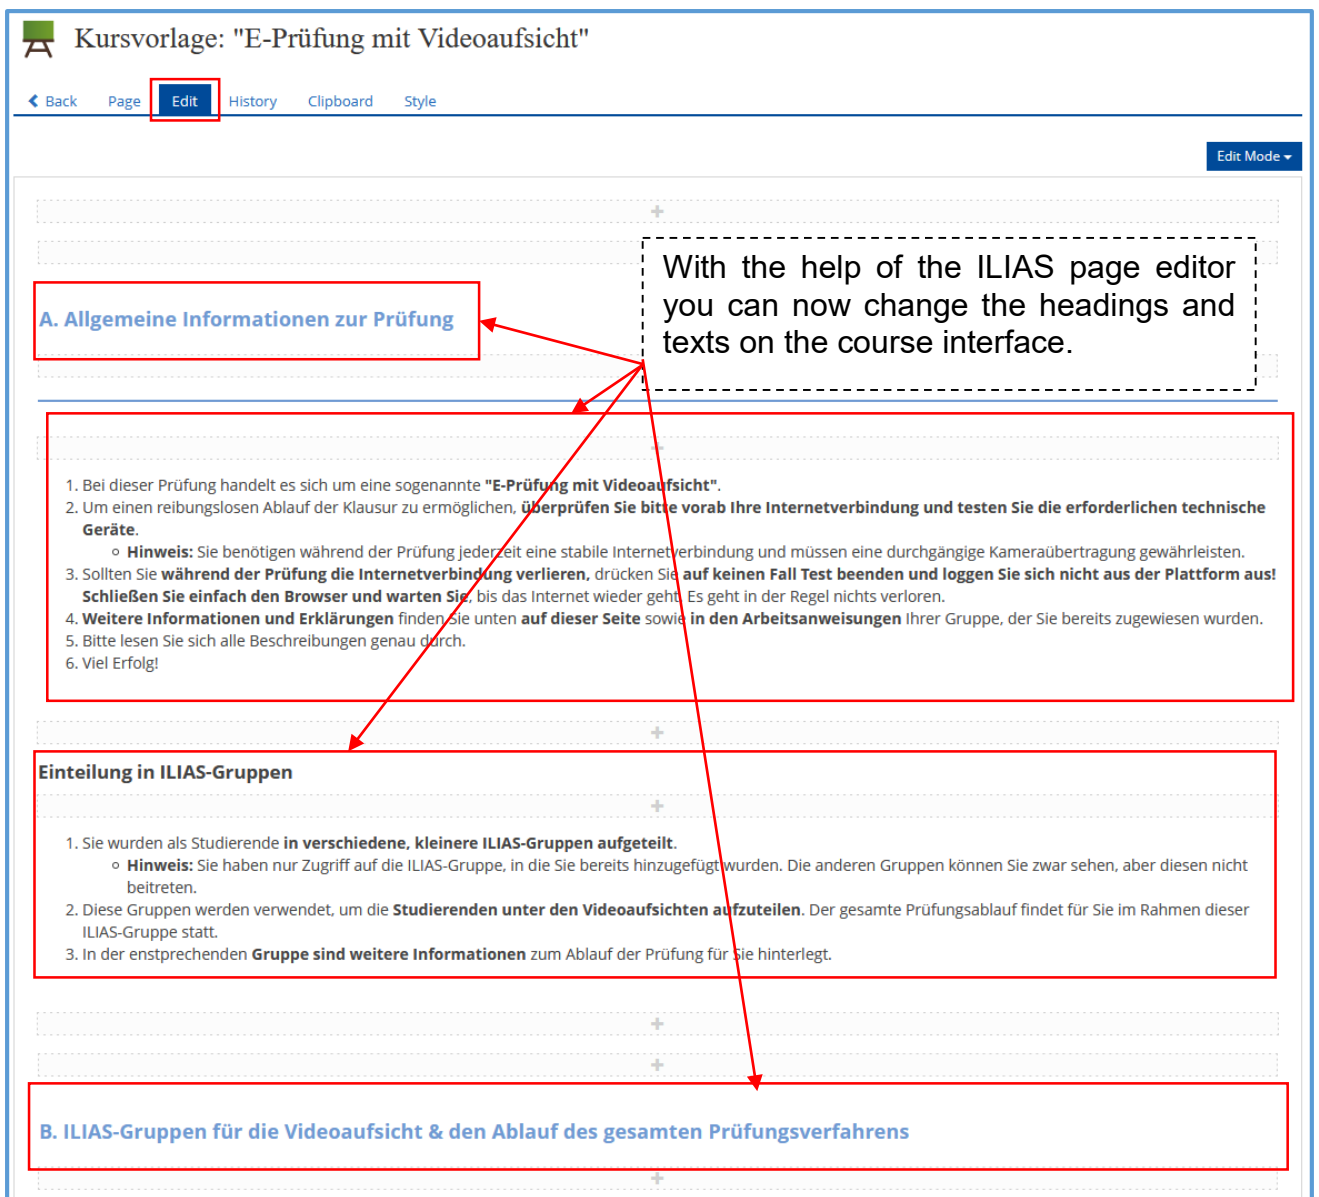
Kursvorlage: "E-Prüfung mit Videoaufsicht"

Back Page Edit History Clipboard Style

Edit Mode

With the help of the ILIAS page editor you can now change the headings and texts on the course interface.

A. Allgemeine Informationen zur Prüfung

1. Bei dieser Prüfung handelt es sich um eine sogenannte **"E-Prüfung mit Videoaufsicht"**.
2. Um einen reibungslosen Ablauf der Klausur zu ermöglichen, **überprüfen Sie bitte vorab Ihre Internetverbindung und testen Sie die erforderlichen technische Geräte**.
   - **Hinweis:** Sie benötigen während der Prüfung jederzeit eine stabile Internetverbindung und müssen eine durchgängige Kameraübertragung gewährleisten.
3. Sollten Sie **während der Prüfung die Internetverbindung verlieren,** drücken Sie **auf keinen Fall Test beenden und loggen Sie sich nicht aus der Plattform aus! Schließen Sie einfach den Browser und warten Sie**, bis das Internet wieder geht. Es geht in der Regel nichts verloren.
4. **Weitere Informationen und Erklärungen** finden Sie unten **auf dieser Seite** sowie **in den Arbeitsanweisungen** Ihrer Gruppe, der Sie bereits zugewiesen wurden.
5. Bitte lesen Sie sich alle Beschreibungen genau durch.
6. Viel Erfolg!

Einteilung in ILIAS-Gruppen

1. Sie wurden als Studierende **in verschiedene, kleinere ILIAS-Gruppen aufgeteilt**.
   - **Hinweis:** Sie haben nur Zugriff auf die ILIAS-Gruppe, in die Sie bereits hinzugefügt wurden. Die anderen Gruppen können Sie zwar sehen, aber diesen nicht beitreten.
2. Diese Gruppen werden verwendet, um die **Studierenden unter den Videoaufsichten aufzuteilen**. Der gesamte Prüfungsablauf findet für Sie im Rahmen dieser ILIAS-Gruppe statt.
3. In der enstprechenden **Gruppe sind weitere Informationen** zum Ablauf der Prüfung für Sie hinterlegt.

B. ILIAS-Gruppen für die Videoaufsicht & den Ablauf des gesamten Prüfungsverfahrens